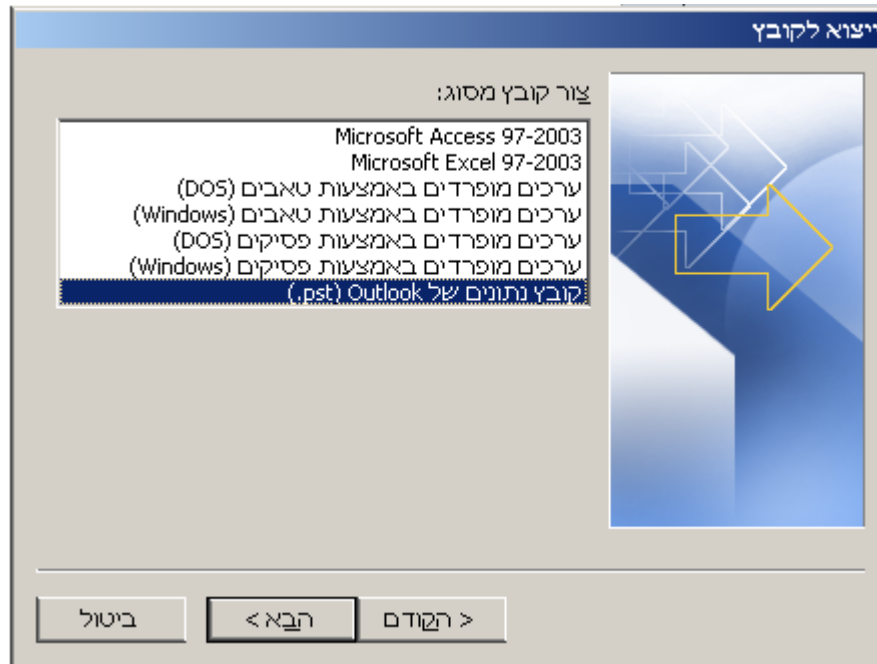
ייצוא לקובץ

צור קובץ מסוג:

Microsoft Access 97-2003
Microsoft Excel 97-2003
ערכים מופרדים באמצעות טאבים (DOS)
ערכים מופרדים באמצעות טאבים (Windows)
ערכים מופרדים באמצעות פסיקים (DOS)
ערכים מופרדים באמצעות פסיקים (Windows)
קובץ נתונים של Outlook (.pst)

< הקודם
הבא >
ביטול